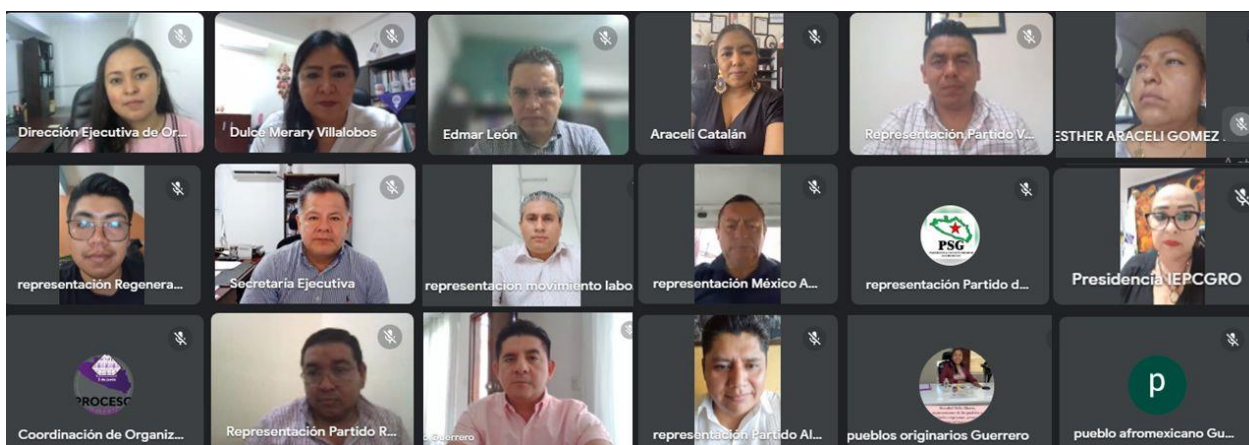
Dirección Ejecutiva de Or...
Dulce Merary Villalobos
Edmar León
Araceli Catalán
Representación Partido V...
ESTHER ARACELI GOMEZ
representación Regenera...
Secretaría Ejecutiva
representación movimiento labo
representación México A...
PSG
representación Partido d...
Presidencia IEPCGRO
PROCESO
Coordinación de Organiz...
Representación Partido R...
Guerrero
representación Partido Al...
pueblos originarios Guerrero
p
pueblo afromexicano Gu...